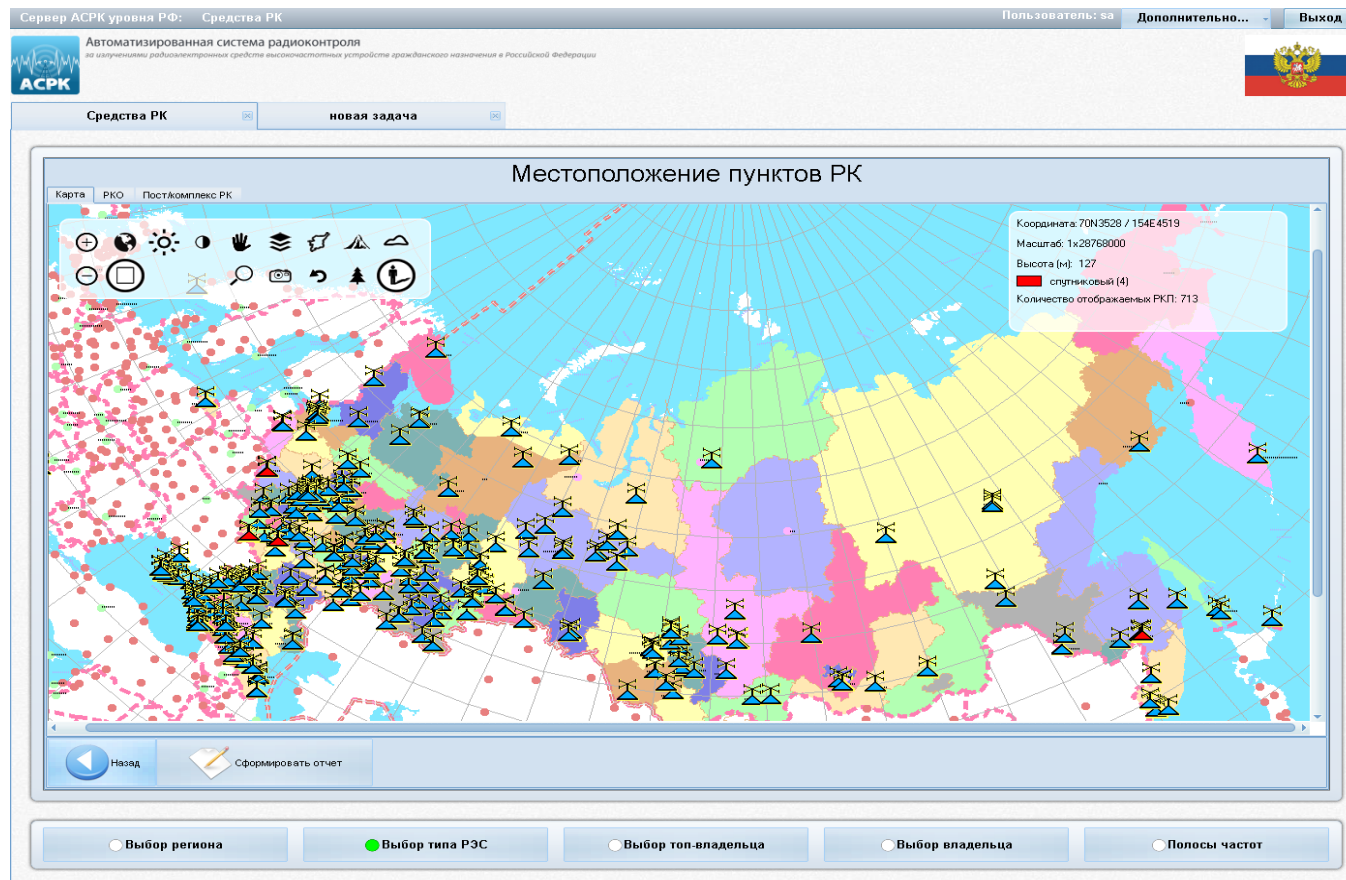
Сервер АСРК уровня РФ: Средства РК

Пользователь: sa

Дополнительно...

Выход

АСРК

Автоматизированная система радиоконтроля

за излучениями радиоэлектронных средств высокочастотных устройств гражданского назначения в Российской Федерации

Средства РК

новая задача

Местоположение пунктов РК

Карта

РКО

Пост/комплекс РК

Координата: 70N3528 / 154E4519

Масштаб: 1x28768000

Высота (м): 127

спутниковый (4)

Количество отображаемых РКП: 713

Назад

Сформировать отчет

Выбор региона

Выбор типа РЭС

Выбор топ-владельца

Выбор владельца

Полосы частот